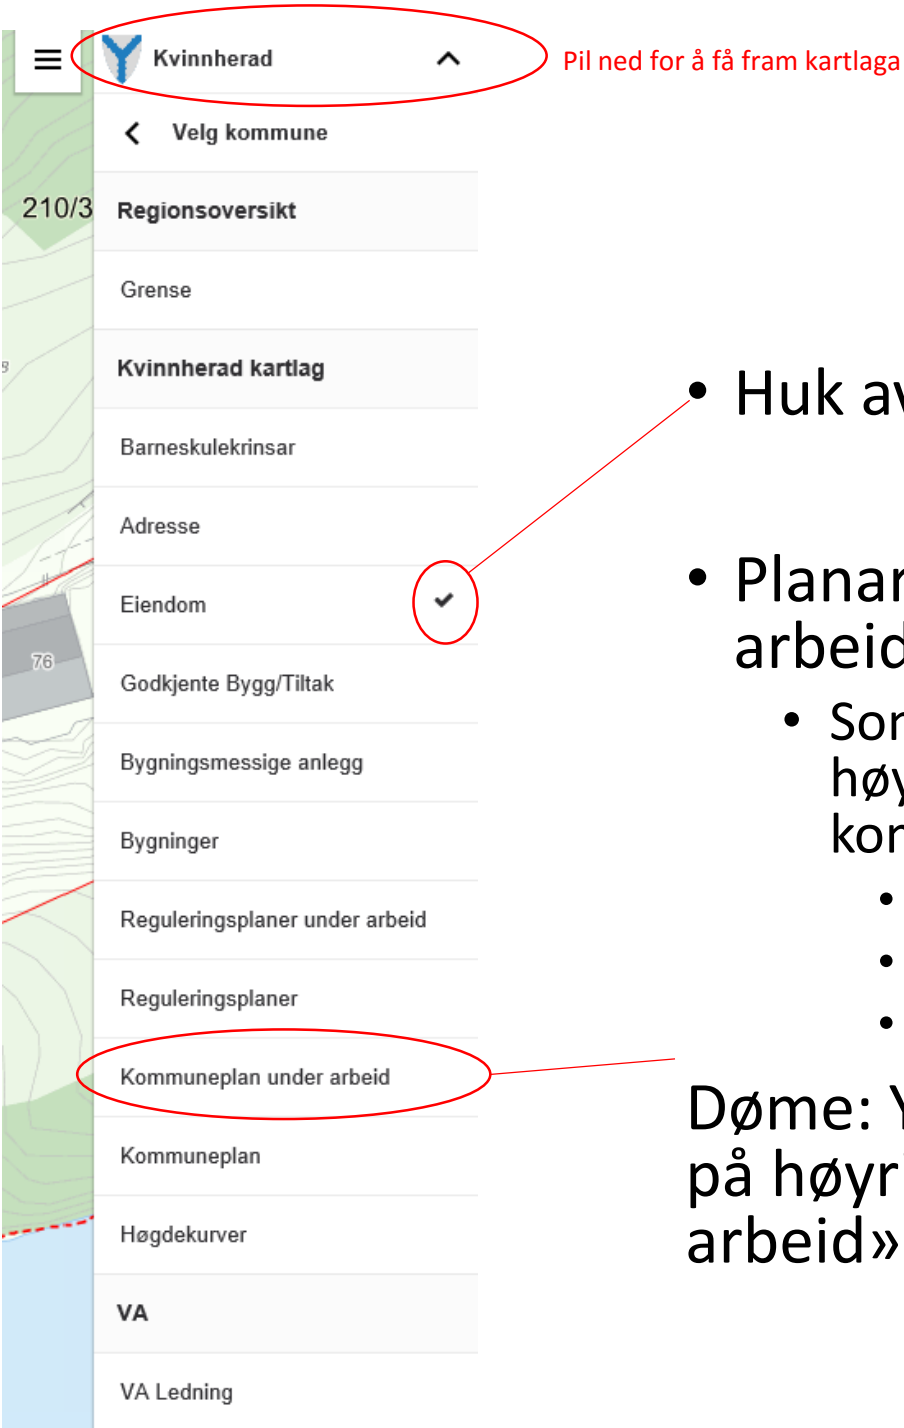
Kvinnherad

Pil ned for å få fram kartlaga

Velg kommune

210/3

Regionsoversikt

Grense

Kvinnherad kartlag

Barneskulekrinsar

Adresse

Eiendom

76

Godkjente Bygg/Tiltak

Bygningsmessige anlegg

Bygninger

Reguleringsplaner under arbeid

Reguleringsplaner

Kommuneplan under arbeid

Kommuneplan

Høgdekurver

VA

VA Ledning

• Huk av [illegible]

• Planar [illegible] arbeid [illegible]

• Sor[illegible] høy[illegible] kor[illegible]

•

•

•

Døme: Y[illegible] på høyr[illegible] arbeid»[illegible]